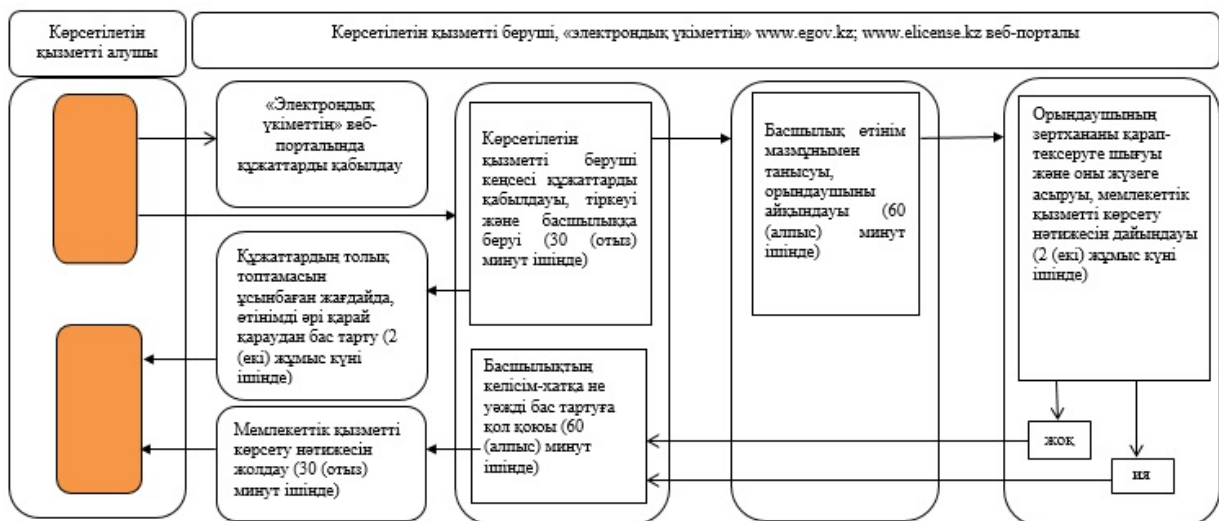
Көрсетілетін қызметті алушы

Көрсетілетін қызметті беруші, «электрондық үкіметтің» www.egov.kz; www.elicense.kz веб-порталы

«Электрондық үкіметтің» веб-порталында құжаттарды қабылдау

Көрсетілетін қызметті беруші кеңсесі құжаттарды қабылдауы, тіркеуі және басшылыққа беруі (30 (отыз) минут ішінде)

Басшылық өтінім мазмұнымен танысуы, орындаушыны айқындауы (60 (алпыс) минут ішінде)

Орындаушының зертхананы қарап-тексеруге шығуы және оны жүзеге асыруы, мемлекеттік қызметті көрсету нәтижесін дайындауы (2 (екі) жұмыс күні ішінде)

Құжаттардың толық топтамасын ұсынбаған жағдайда, өтінімді әрі қарай қараудан бас тарту (2 (екі) жұмыс күні ішінде)

Басшылықтың келісім-хатқа не уәжді бас тартуға қол қоюы (60 (алпыс) минут ішінде)

Мемлекеттік қызметті көрсету нәтижесін жолдау (30 (отыз) минут ішінде)

жоқ

иә